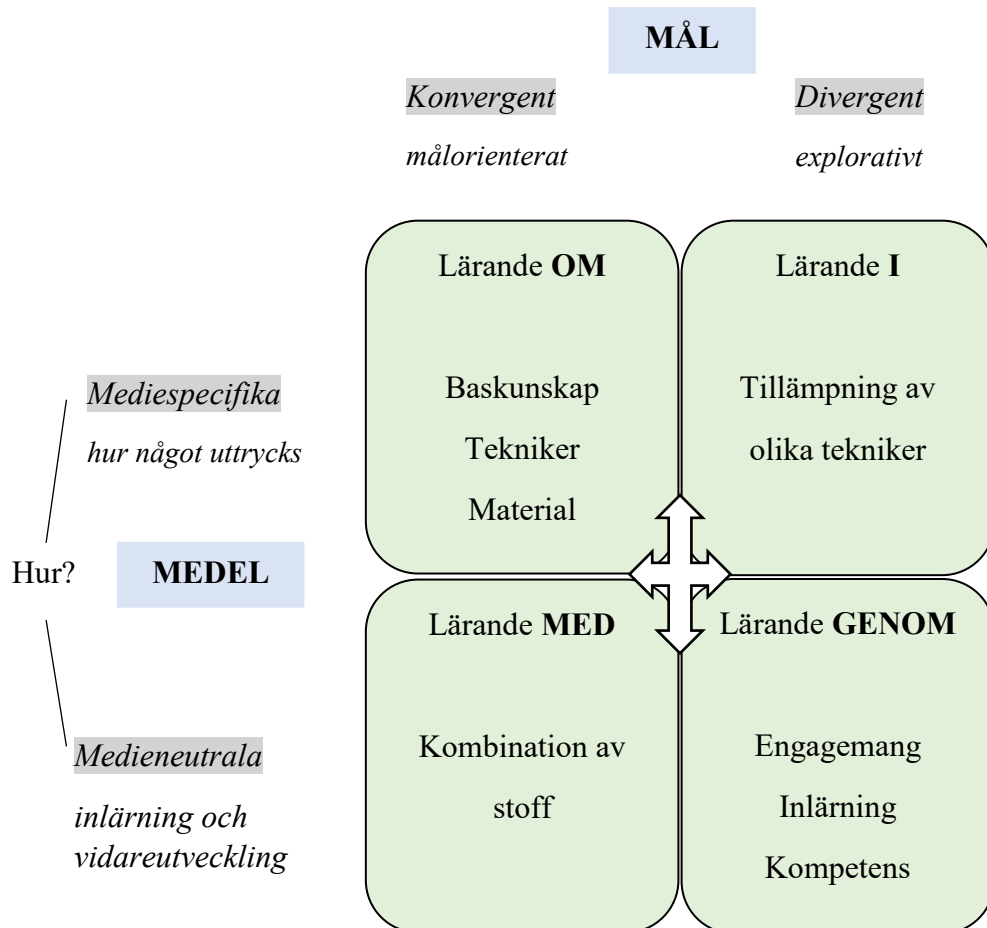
MÅL

Konvergent

målorienterat

Divergent

explorativt

Lärande OM

Baskunskap
Tekniker
Material

Lärande I

Tillämpning av olika tekniker

Mediespecifika

hur något uttrycks

Hur?

MEDEL

Medieneutrala

inlärning och vidareutveckling

Lärande MED

Kombination av stoff

Lärande GENOM

Engagemang
Inlärning
Kompetens